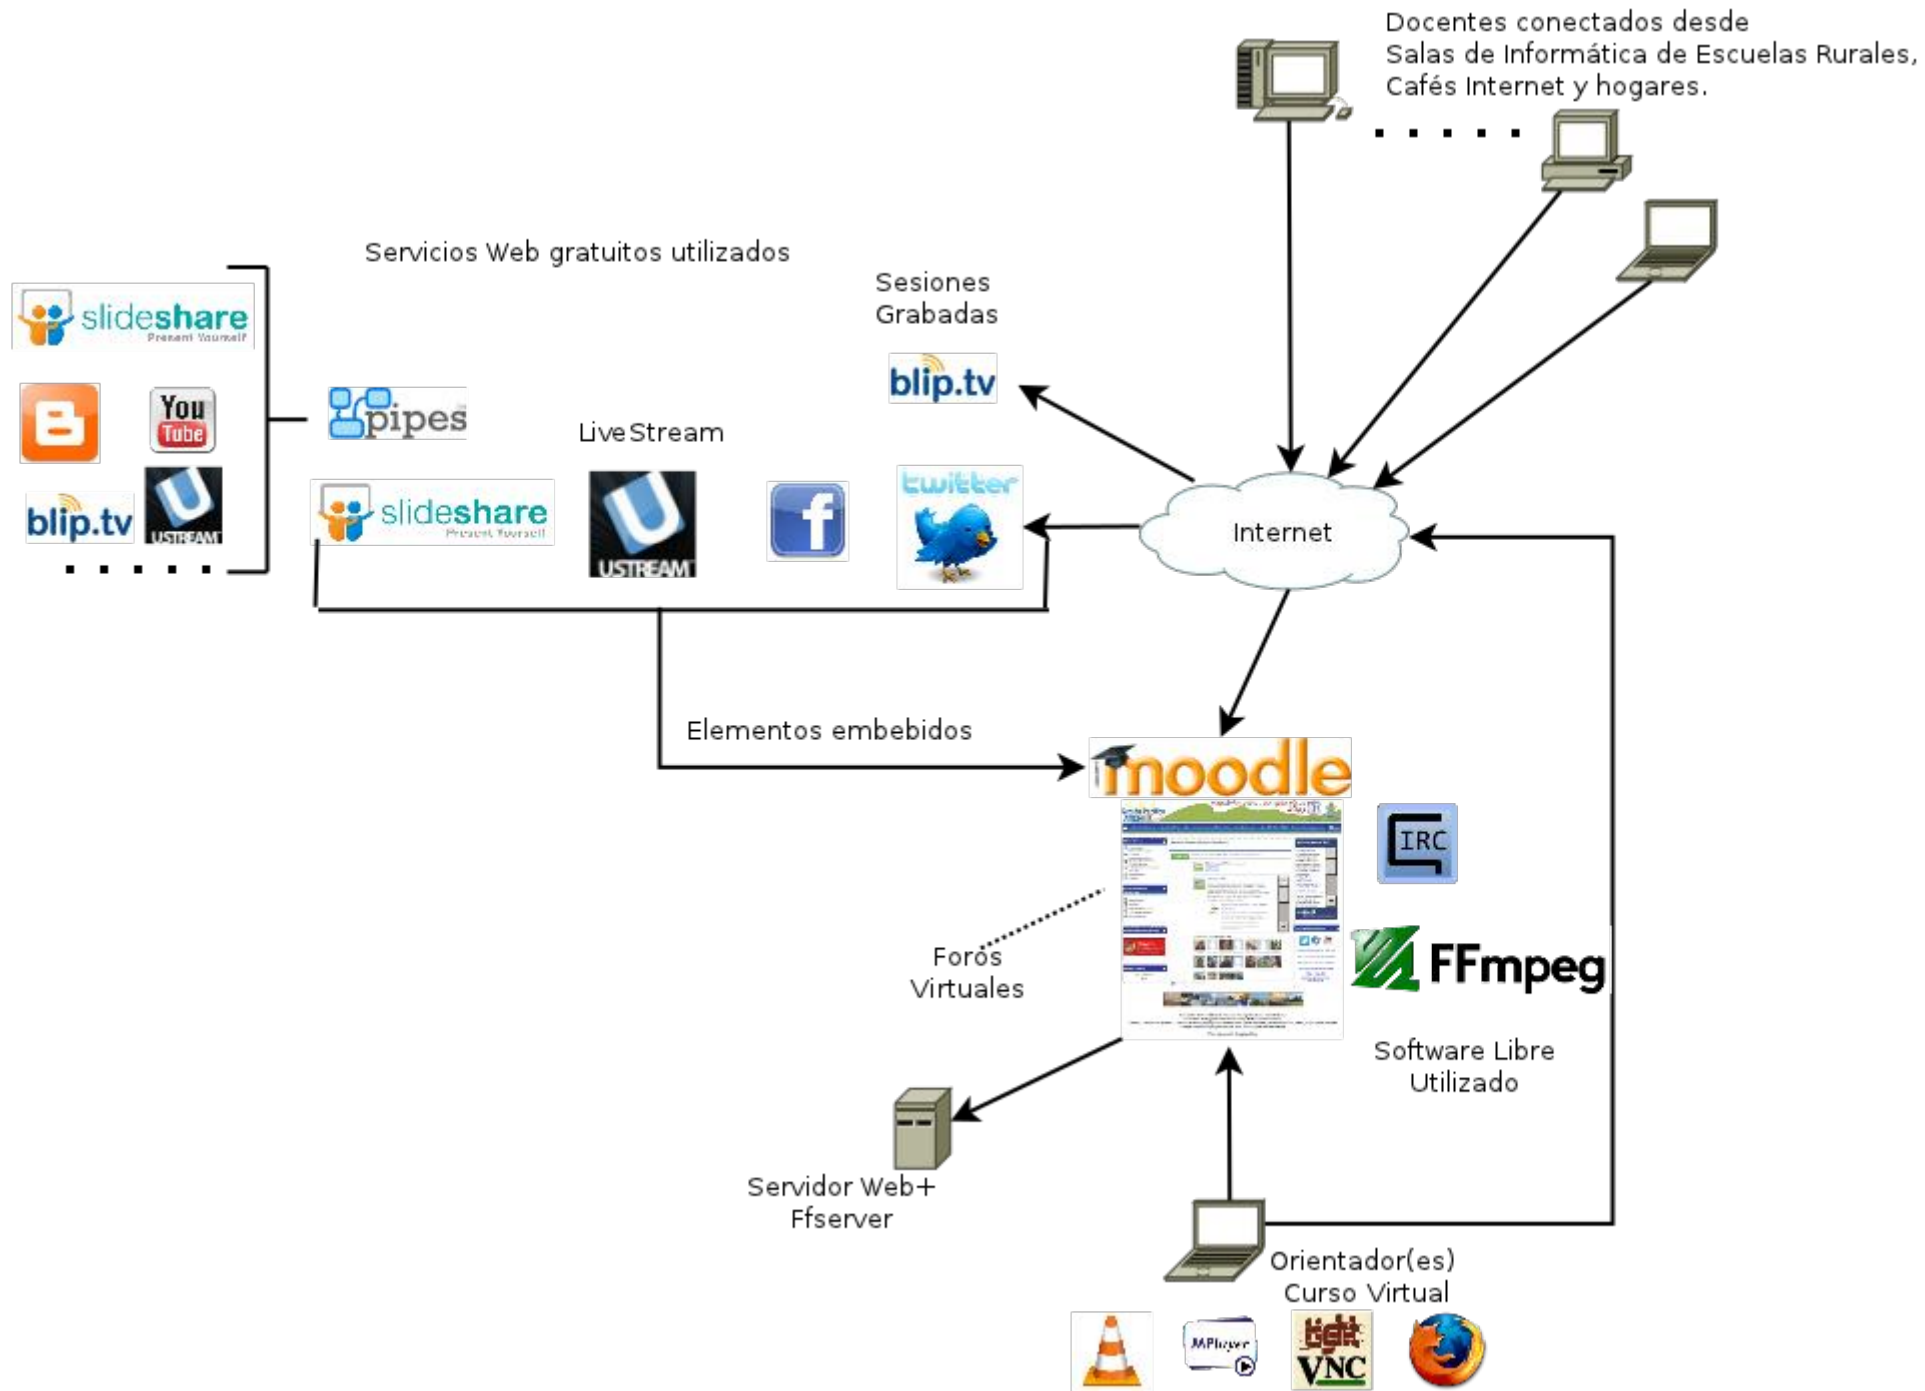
Docentes conectados desde
Salas de Informática de Escuelas Rurales,
Cafés Internet y hogares.

Servicios Web gratuitos utilizados

slideshare Present Yourself

You Tube

blip.tv

USTREAM

pipes

Sesiones
Grabadas

blip.tv

LiveStream

slideshare Present Yourself

USTREAM

f

twitter

Internet

Elementos embebidos

moodle

IRC

FFmpeg

Foros
Virtuales

Software Libre
Utilizado

Servidor Web+
Ffserver

Orientador(es)
Curso Virtual

MPlayer

tight VNC